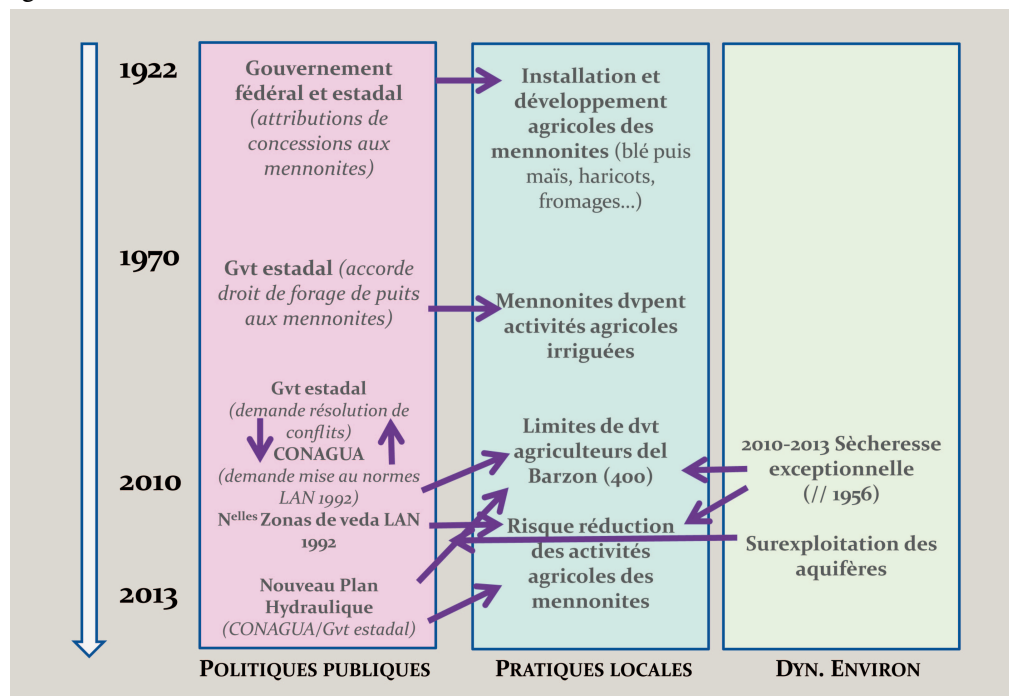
1922

Gouvernement fédéral et estadal (attributions de concessions aux mennonites)

Installation et développement agricoles des mennonites (blé puis maïs, haricots, fromages…)

1970

Gvt estadal (accorde droit de forage de puits aux mennonites)

Mennonites dvpent activités agricoles irriguées

Gvt estadal (demande résolution de conflits)

CONAGUA (demande mise au normes LAN 1992)

Limites de dvt agriculteurs del Barzon (400)

2010-2013 Sècheresse exceptionnelle (// 1956)

2010

N$^{elles}$ Zonas de veda LAN 1992

Risque réduction des activités agricoles des mennonites

Surexploitation des aquifères

2013

Nouveau Plan Hydraulique (CONAGUA/Gvt estadal)

POLITIQUES PUBLIQUES

PRATIQUES LOCALES

DYN. ENVIRON